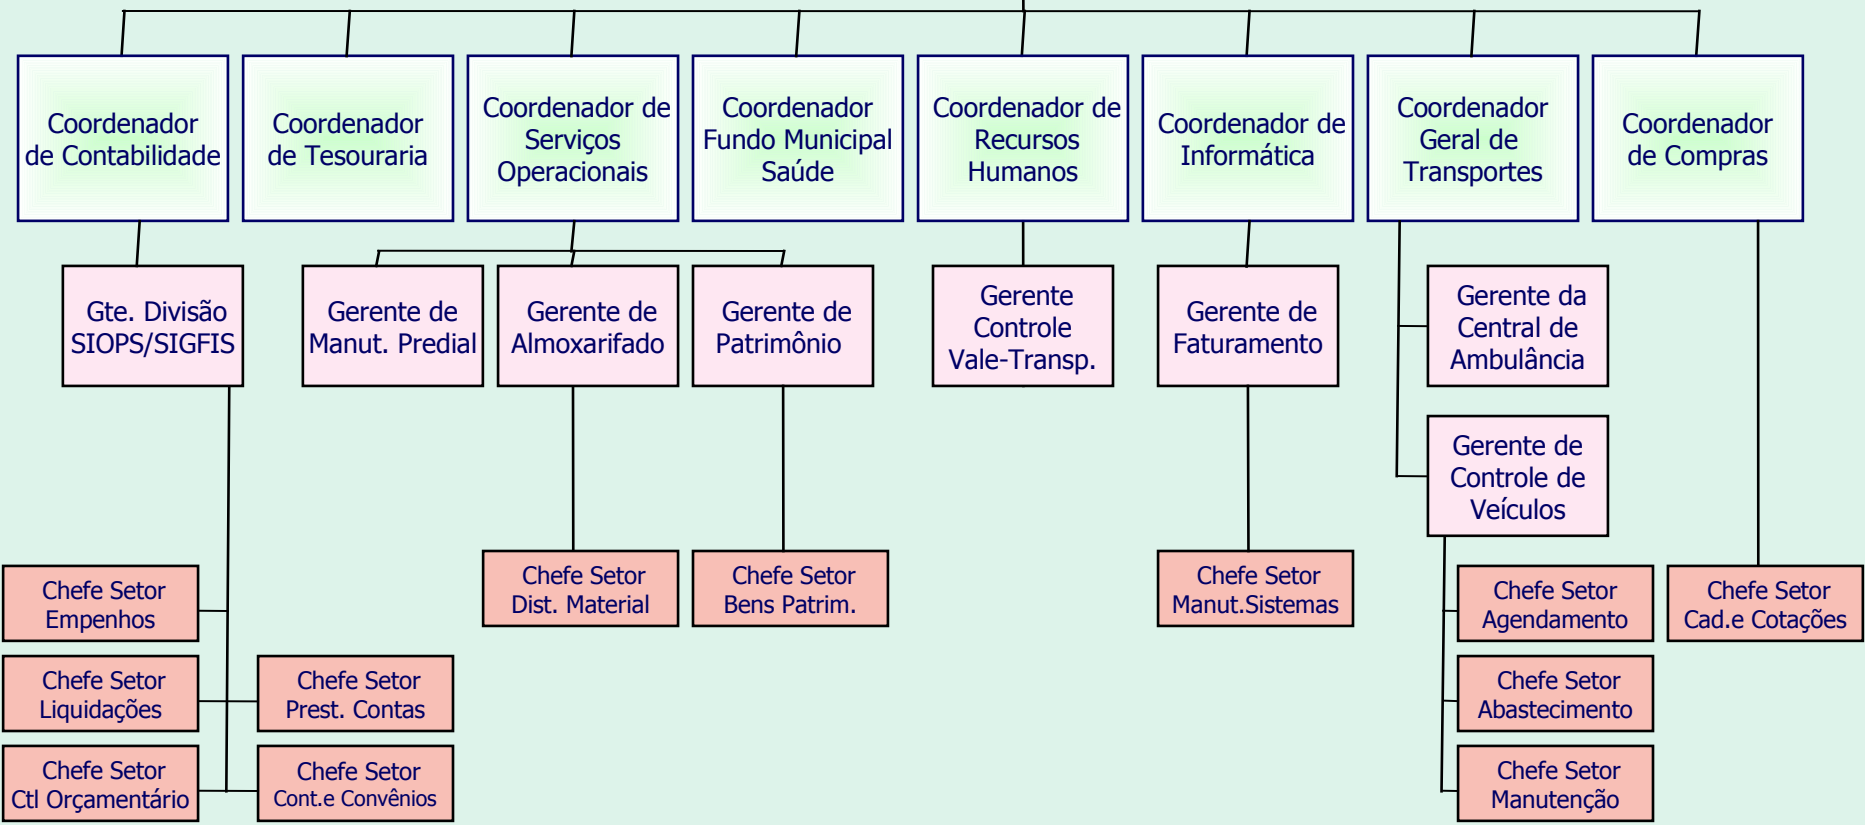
Coordenador de Contabilidade

Coordenador de Tesouraria

Coordenador de Serviços Operacionais

Coordenador Fundo Municipal Saúde

Coordenador de Recursos Humanos

Coordenador de Informática

Coordenador Geral de Transportes

Coordenador de Compras

Gte. Divisão SIOPS/SIGFIS

Gerente de Manut. Predial

Gerente de Almoxarifado

Gerente de Patrimônio

Gerente Controle Vale-Transp.

Gerente de Faturamento

Gerente da Central de Ambulância

Gerente de Controle de Veículos

Chefe Setor Empenhos

Chefe Setor Liquidações

Chefe Setor Prest. Contas

Chefe Setor Ctl Orçamentário

Chefe Setor Cont.e Convênios

Chefe Setor Dist. Material

Chefe Setor Bens Patrim.

Chefe Setor Manut.Sistemas

Chefe Setor Agendamento

Chefe Setor Abastecimento

Chefe Setor Manutenção

Chefe Setor Cad.e Cotações